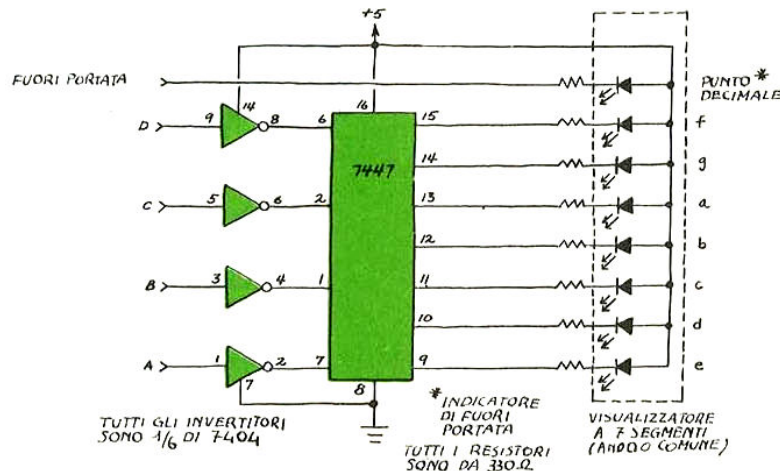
+5

FUORI PORTATA

PUNTO* DECIMALE

D 9 14 8 6

16

15 f

7447

14 g

C 5 6 2

13 a

12 b

B 3 4 1

11 c

10 d

A 1 2 7

9 e

7

8

TUTTI GLI INVERTITORI SONO 1/6 DI 7404

*INDICATORE DI FUORI PORTATA

TUTTI I RESISTORI SONO DA 330 Ω

VISUALIZZATORE A 7 SEGMENTI (ANODO COMUNE)